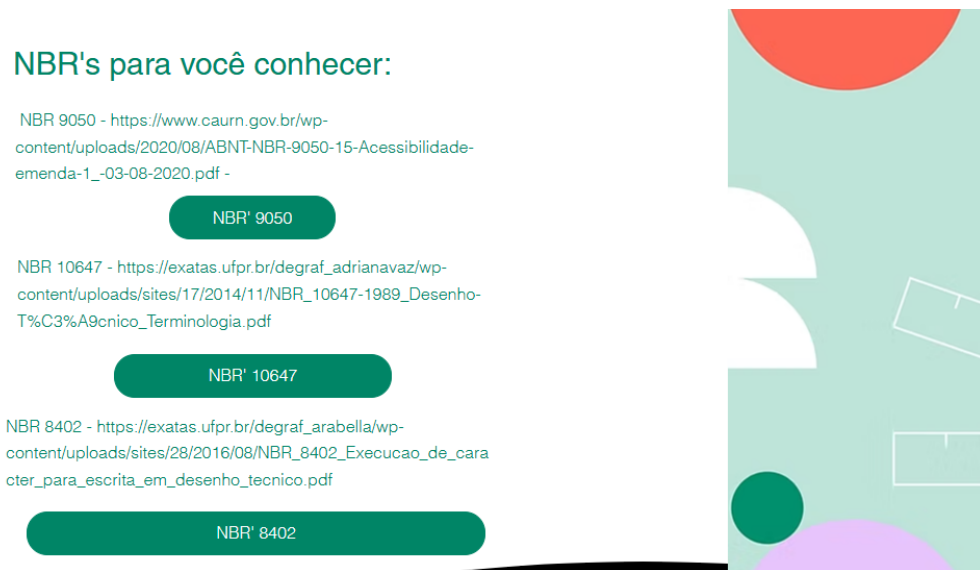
NBR's para você conhecer:

NBR 9050 - https://www.caurn.gov.br/wp-content/uploads/2020/08/ABNT-NBR-9050-15-Acessibilidade-emenda-1_-03-08-2020.pdf -

NBR' 9050

NBR 10647 - https://exatas.ufpr.br/degraf_adrianavaz/wp-content/uploads/sites/17/2014/11/NBR_10647-1989_Desenho-T%C3%A9cnico_Terminologia.pdf

NBR' 10647

NBR 8402 - https://exatas.ufpr.br/degraf_arabella/wp-content/uploads/sites/28/2016/08/NBR_8402_Execucao_de_caracter_para_escrita_em_desenho_tecnico.pdf

NBR' 8402